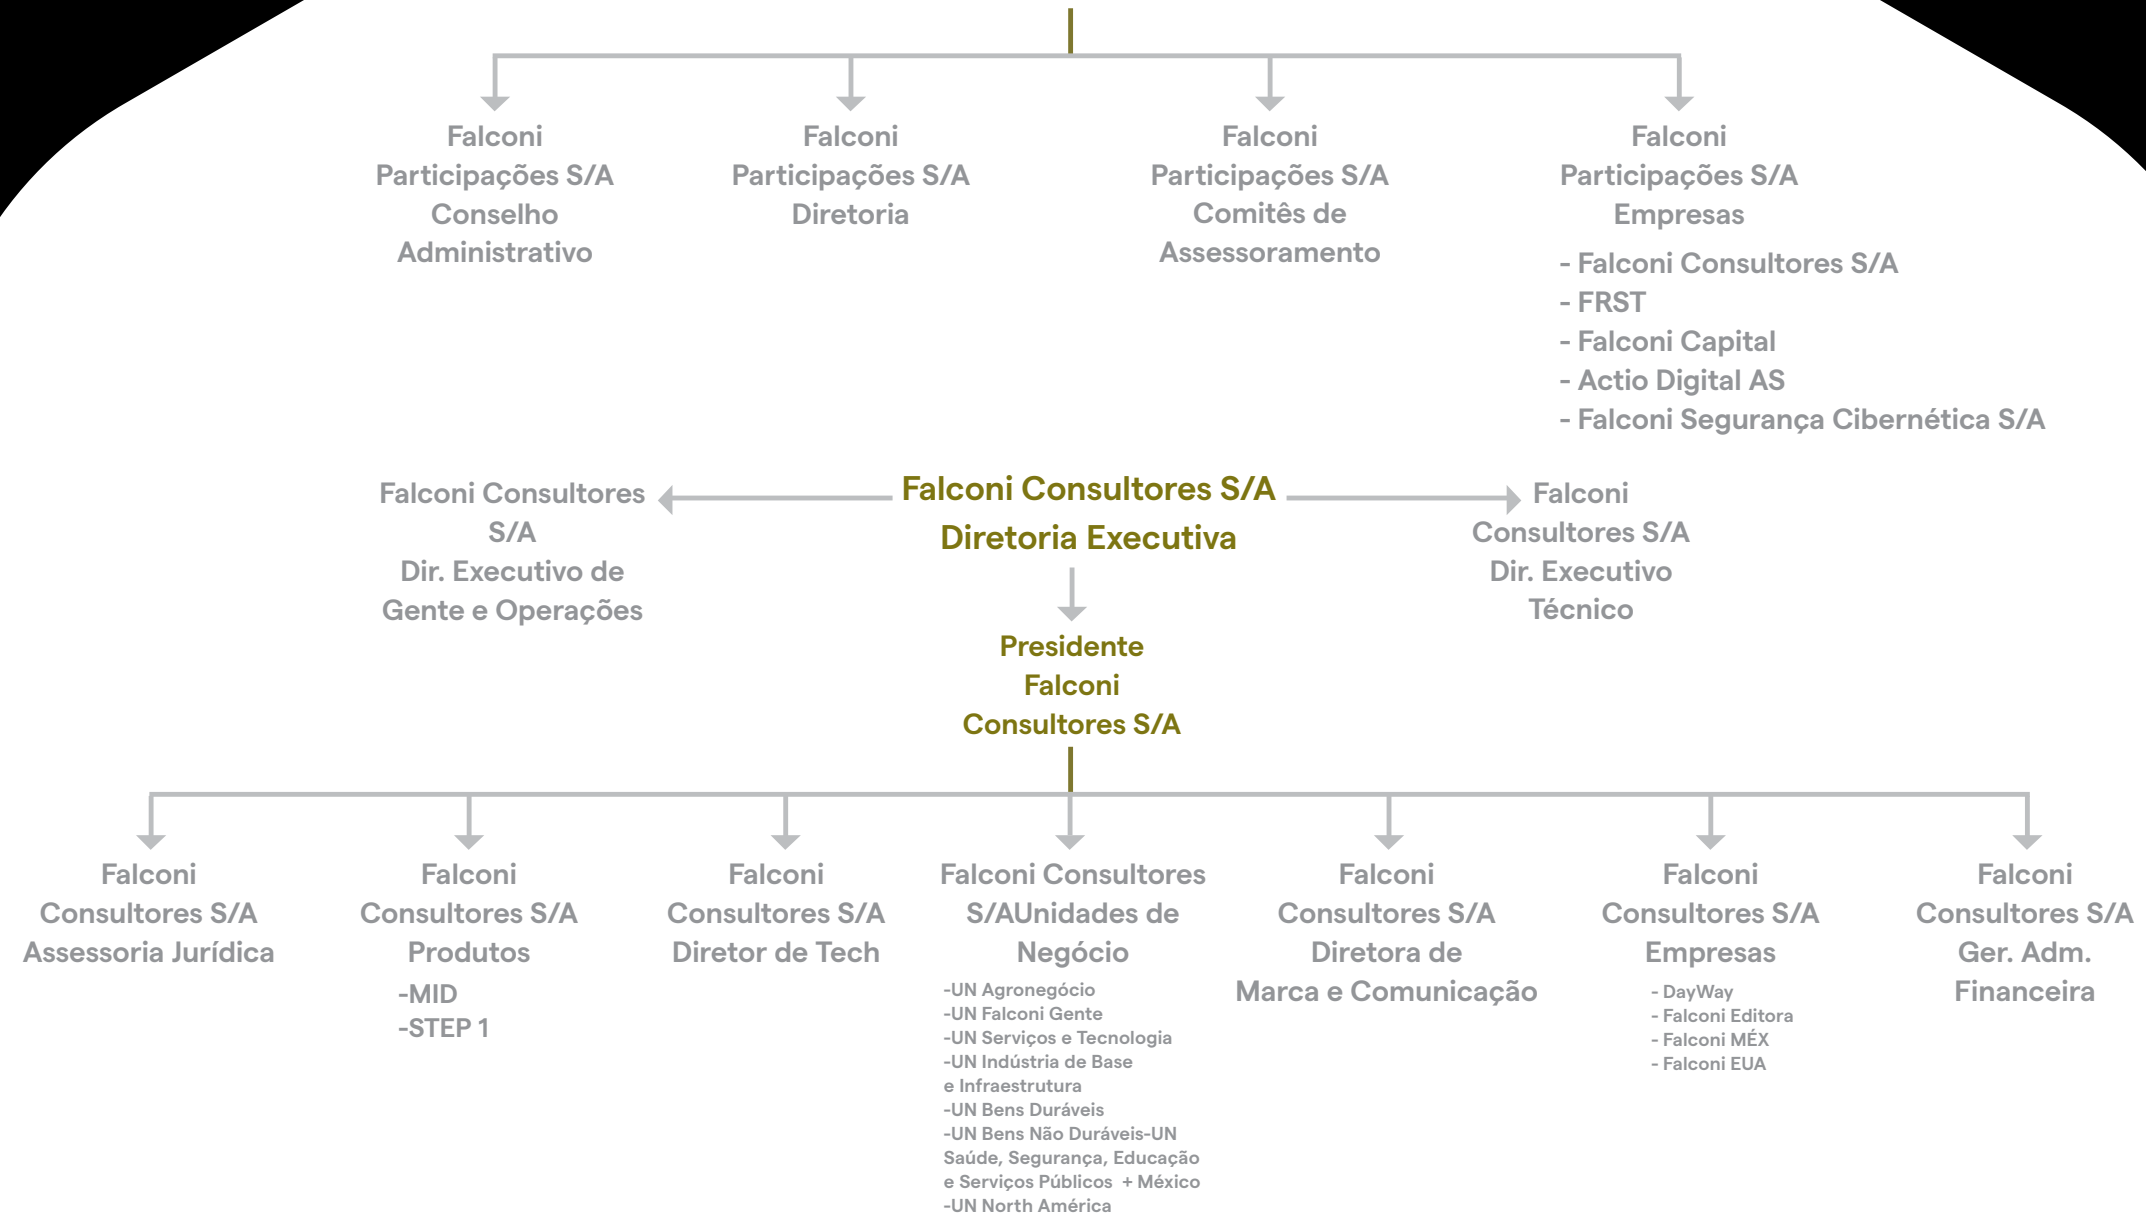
Falconi Participações S/A Conselho Administrativo

Falconi Participações S/A Diretoria

Falconi Participações S/A Comitês de Assessoramento

Falconi Participações S/A Empresas

- Falconi Consultores S/A
- FRST
- Falconi Capital
- Actio Digital AS
- Falconi Segurança Cibernética S/A

Falconi Consultores S/A Dir. Executivo de Gente e Operações

Falconi Consultores S/A
Diretoria Executiva

Falconi Consultores S/A Dir. Executivo Técnico

Presidente Falconi Consultores S/A

Falconi Consultores S/A Assessoria Jurídica

Falconi Consultores S/A Produtos
-MID
-STEP 1

Falconi Consultores S/A Diretor de Tech

Falconi Consultores S/AUnidades de Negócio
-UN Agronegócio
-UN Falconi Gente
-UN Serviços e Tecnologia
-UN Indústria de Base e Infraestrutura
-UN Bens Duráveis
-UN Bens Não Duráveis-UN Saúde, Segurança, Educação e Serviços Públicos + México
-UN North América

Falconi Consultores S/A Diretora de Marca e Comunicação

Falconi Consultores S/A Empresas
- DayWay
- Falconi Editora
- Falconi MÉX
- Falconi EUA

Falconi Consultores S/A Ger. Adm. Financeira